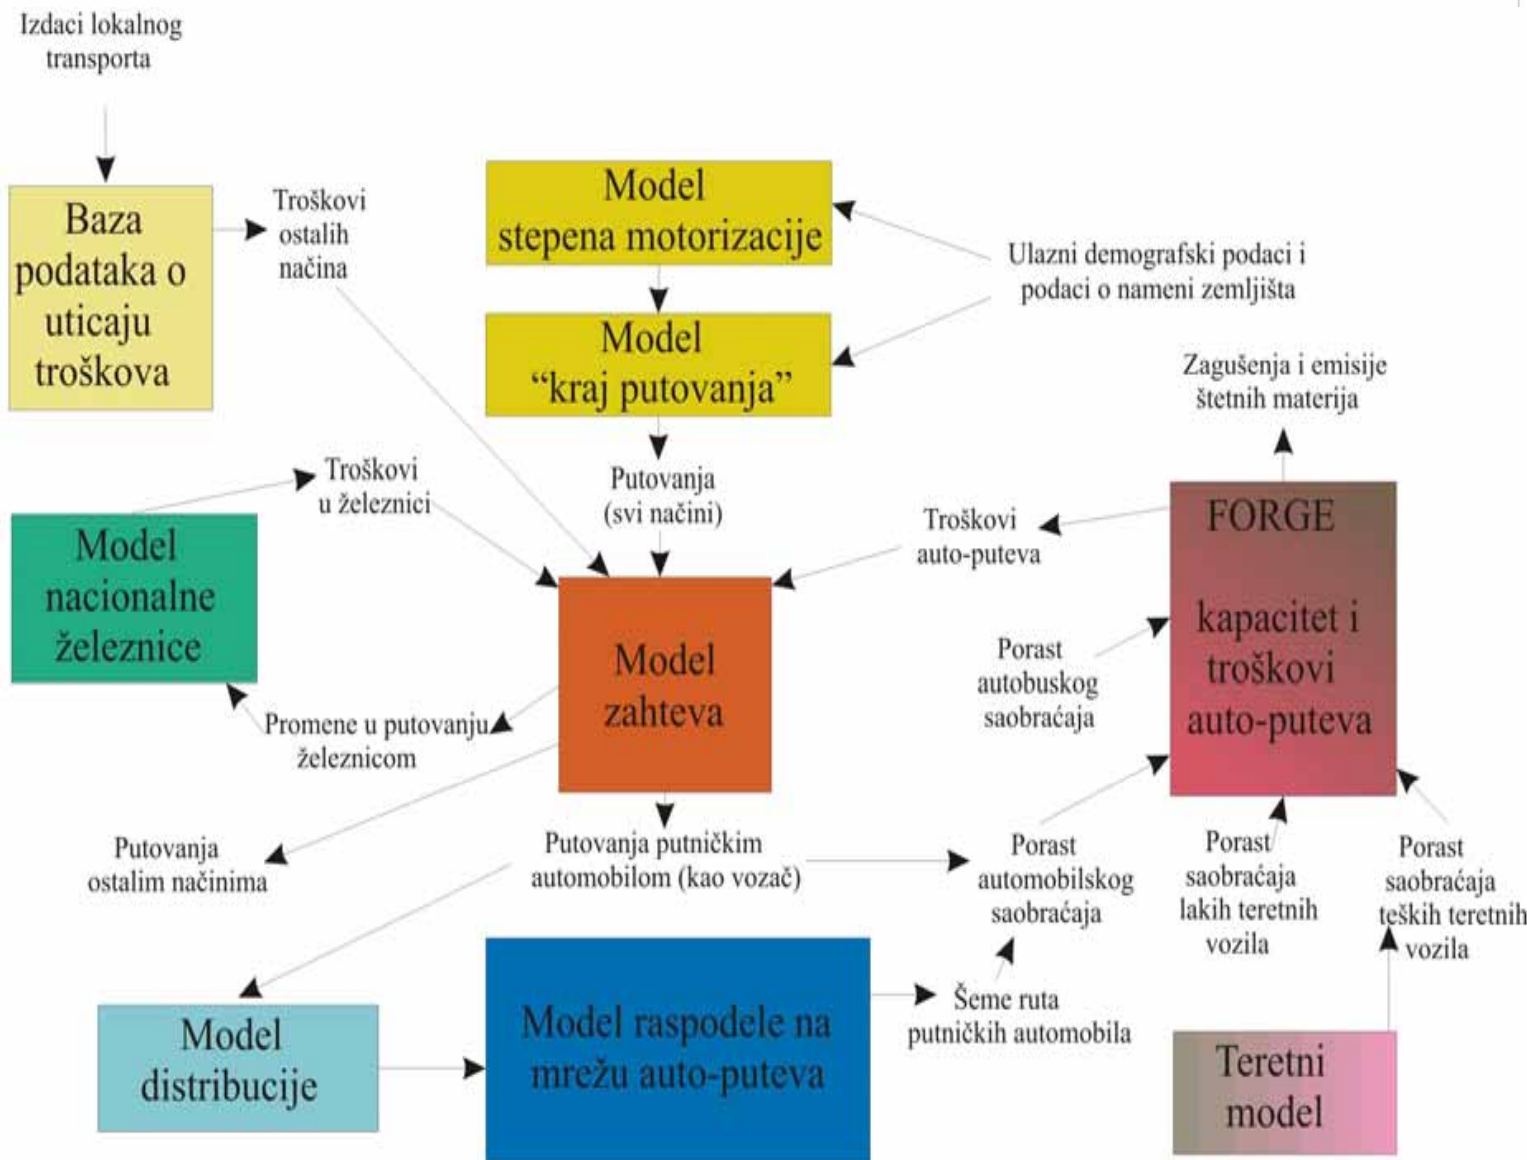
Izdaci lokalnog transporta

Baza podataka o uticaju troškova

Troškovi ostalih načina

Model stepena motorizacije

Ulazni demografski podaci i podaci o nameni zemljišta

Model "kraj putovanja"

Zagušenja i emisije štetnih materija

Troškovi u železnici

Putovanja (svi načini)

Troškovi auto-puteva

FORGE

kapacitet i troškovi auto-puteva

Model nacionalne železnice

Model zahteva

Porast autobuskog saobraćaja

Promene u putovanju železnicom

Putovanja ostalim načinima

Putovanja putničkim automobilom (kao vozač)

Porast automobilskog saobraćaja

Porast saobraćaja lakih teretnih vozila

Porast saobraćaja teških teretnih vozila

Model distribucije

Model raspodele na mrežu auto-puteva

Šeme ruta putničkih automobila

Teretni model